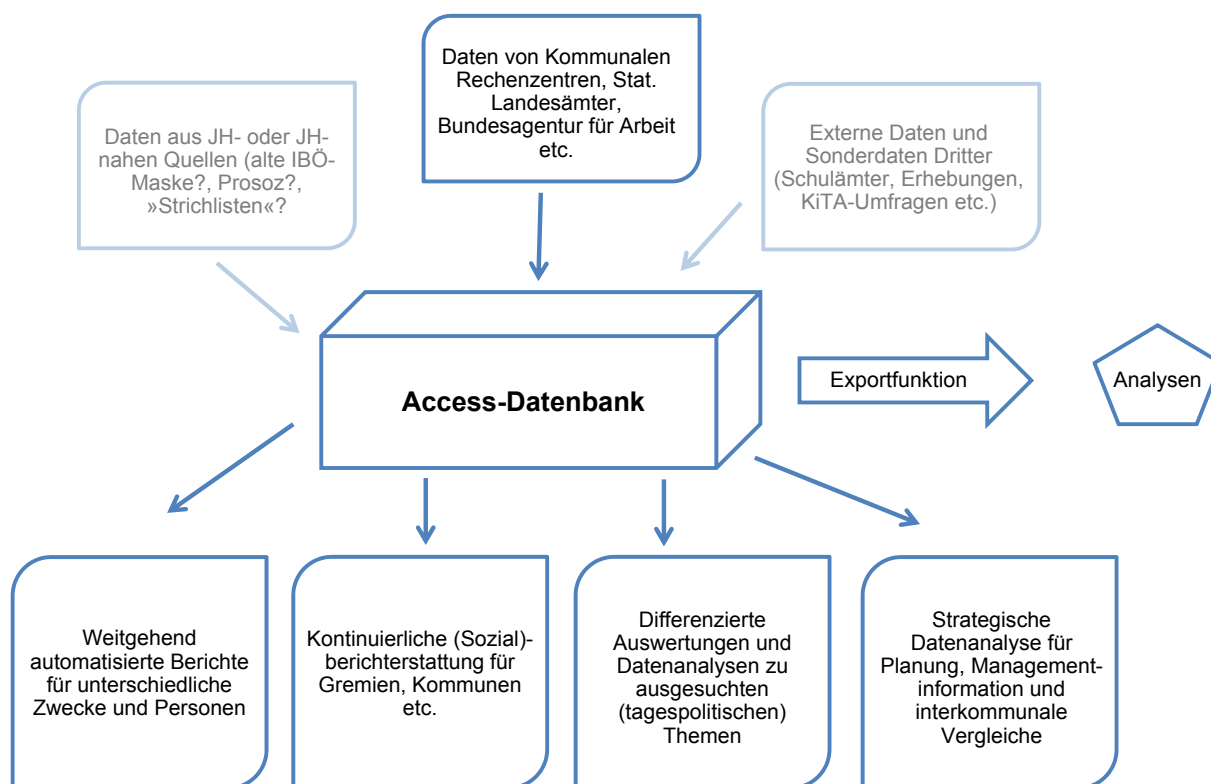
Daten aus JH- oder JH-nahen Quellen (alte IBÖ-Maske?, Prosoz?, »Strichlisten«?

Daten von Kommunalen Rechenzentren, Stat. Landesämter, Bundesagentur für Arbeit etc.

Externe Daten und Sonderdaten Dritter (Schulämter, Erhebungen, KiTA-Umfragen etc.)

Access-Datenbank

Exportfunktion

Analysen

Weitgehend automatisierte Berichte für unterschiedliche Zwecke und Personen

Kontinuierliche (Sozial)-berichterstattung für Gremien, Kommunen etc.

Differenzierte Auswertungen und Datenanalysen zu ausgesuchten (tagespolitischen) Themen

Strategische Datenanalyse für Planung, Management-information und interkommunale Vergleiche